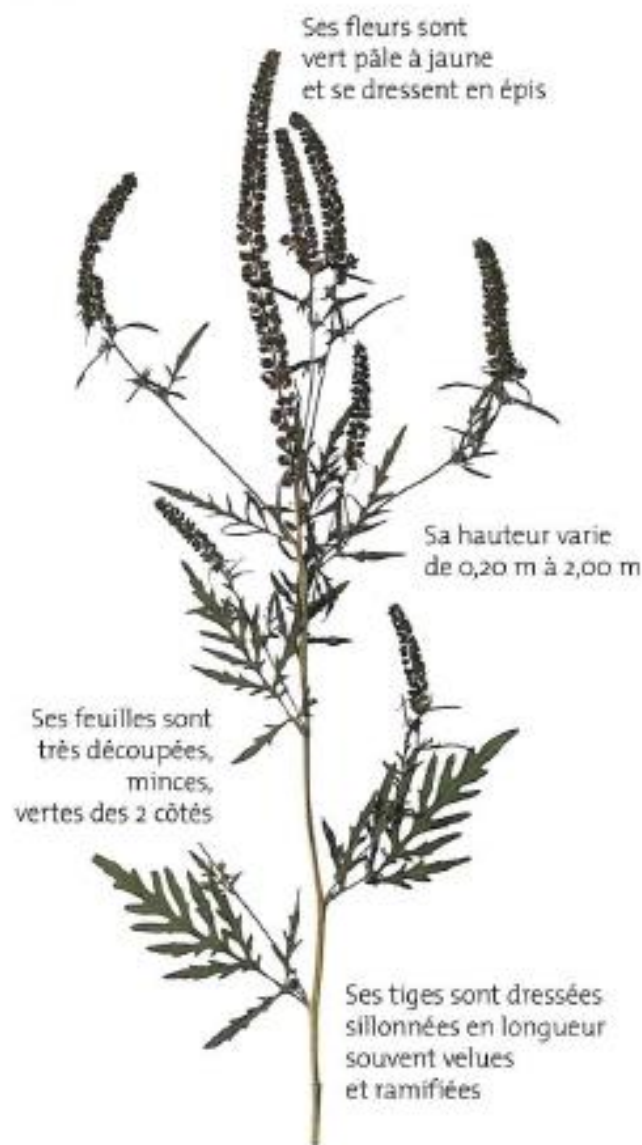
Ses fleurs sont
vert pâle à jaune
et se dressent en épis

Sa hauteur varie
de 0,20 m à 2,00 m

Ses feuilles sont
très découpées,
minces,
vertes des 2 côtés

Ses tiges sont dressées
sillonnées en longueur
souvent velues
et ramifiées